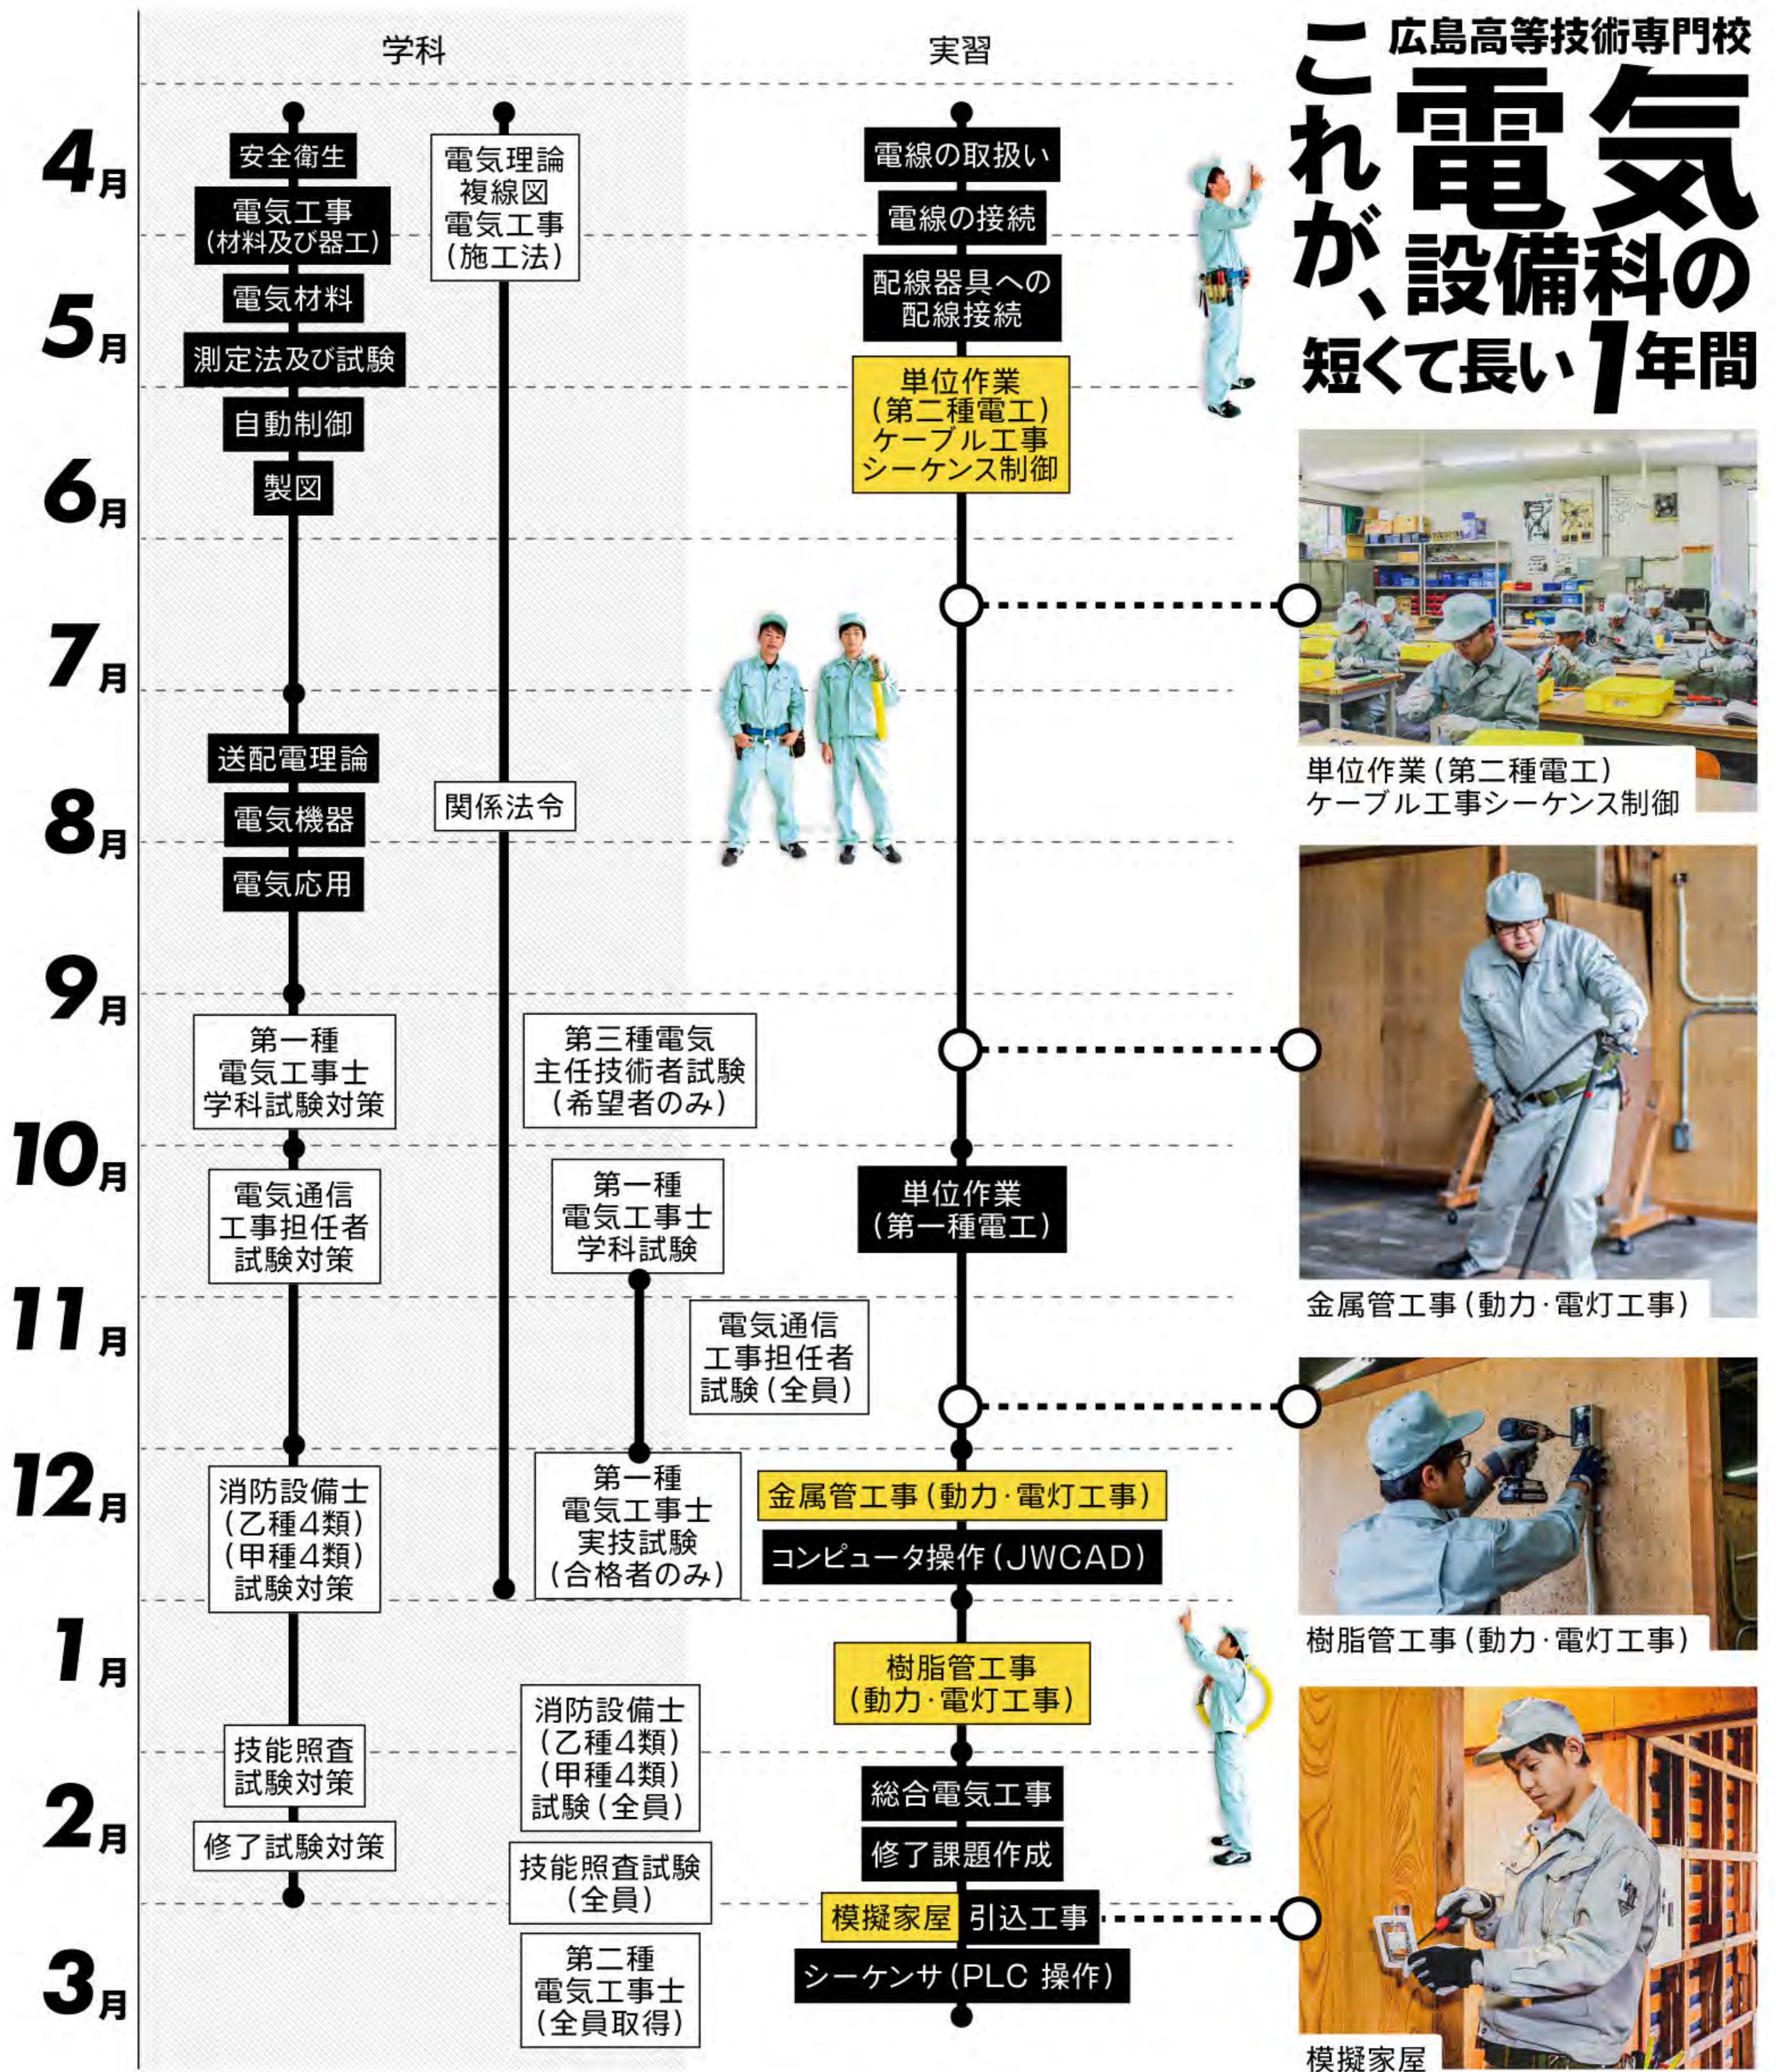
広島高等技術専門校
これが、電気設備科の短くて長い1年間

学科

実習

4月
5月
6月
7月
8月
9月
10月
11月
12月
1月
2月
3月

安全衛生
電気工事(材料及び器工)
電気材料
測定法及び試験
自動制御
製図
送配電理論
電気機器
電気応用
第一種電気工事士学科試験対策
電気通信工事担任者試験対策
消防設備士(乙種4類)(甲種4類)試験対策
技能照査試験対策
修了試験対策

電気理論
複線図
電気工事(施工法)
関係法令

第三種電気主任技術者試験(希望者のみ)
第一種電気工事士学科試験
電気通信工事担任者試験(全員)
第一種電気工事士実技試験(合格者のみ)
消防設備士(乙種4類)(甲種4類)試験(全員)
技能照査試験(全員)
第二種電気工事士(全員取得)

電線の取扱い
電線の接続
配線器具への配線接続
単位作業(第二種電工)ケーブル工事シーケンス制御
単位作業(第一種電工)
金属管工事(動力・電灯工事)
コンピュータ操作(JWCAD)
樹脂管工事(動力・電灯工事)
総合電気工事
修了課題作成
模擬家屋 引込工事
シーケンサ(PLC 操作)

単位作業(第二種電工)ケーブル工事シーケンス制御
金属管工事(動力・電灯工事)
樹脂管工事(動力・電灯工事)
模擬家屋